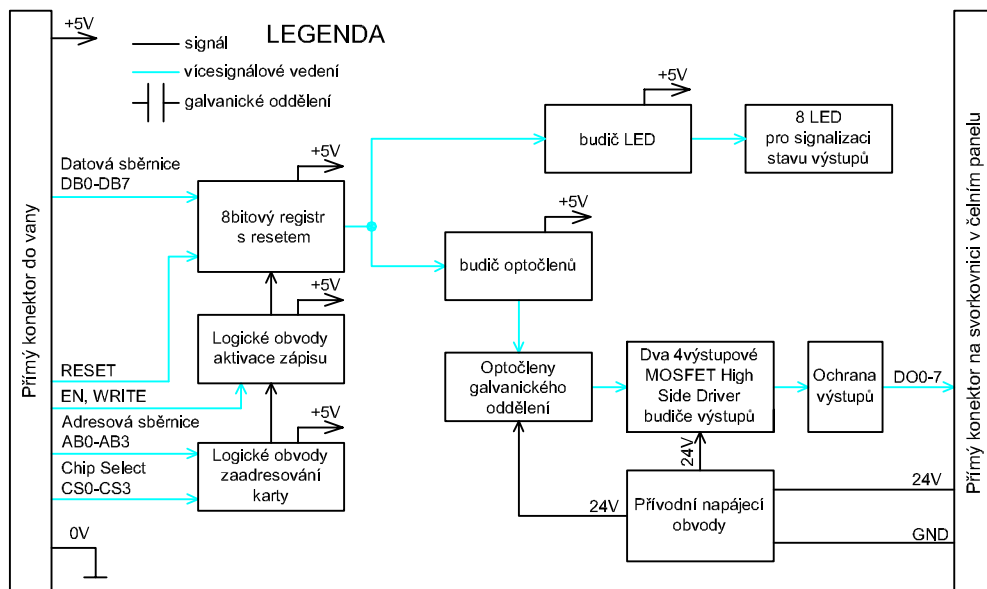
Přímý konektor do vany

+5V

signál
vícesignálové vedení
galvanické oddělení

LEGENDA

+5V
budič LED

8 LED
pro signalizaci
stavu výstupů

Datová sběrnice
DB0-DB7

+5V
8bitový registr
s resetem

+5V
budič optočlenů

+5V
Logické obvody
aktivace zápisu

RESET
EN, WRITE

Optočleny
galvanického
oddělení

Dva 4výstupové
MOSFET High
Side Driver
budiče výstupů

Ochrana
výstupů

DO0-7

Adresová sběrnice
AB0-AB3

+5V
Logické obvody
zaadresování
karty

Chip Select
CS0-CS3

24V

24V

Přívodní napájecí
obvody

24V

0V

GND

Přímý konektor na svorkovnici v čelním panelu